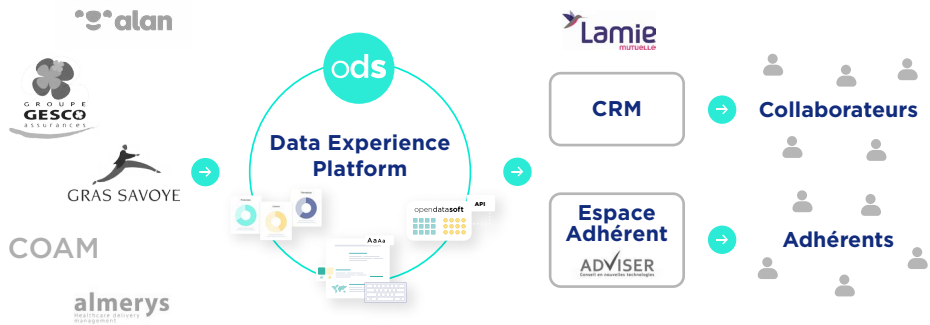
alan

GROUPE GESCO assurances

GRAS SAVOYE

COAM

almerys
healthcare delivery management

ods

Data Experience Platform

opendatasoft

API

AaAa

Lamie
mutuelle

CRM

Collaborateurs

Espace Adhérent

ADVISER
Conseil en nouvelles technologies

Adhérents